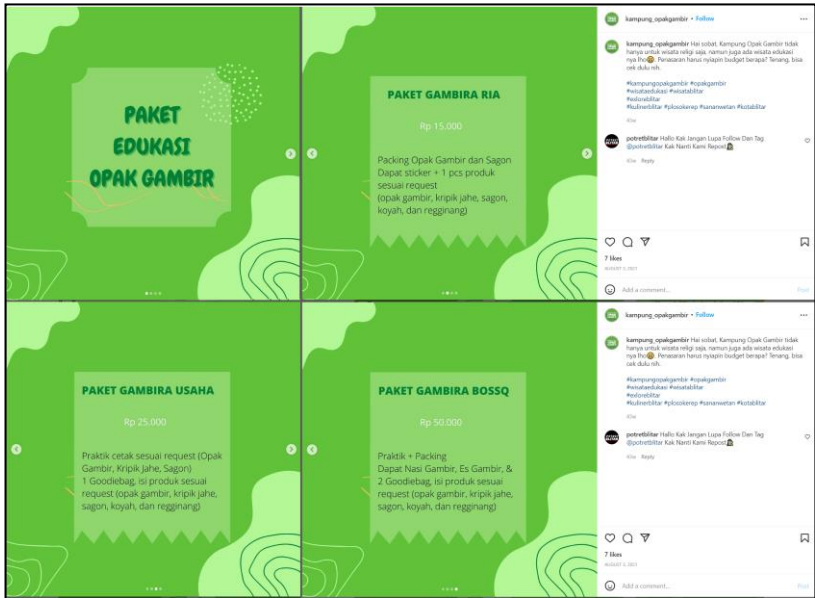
PAKET EDUKASI OPAK GAMBIR

PAKET GAMBIRA RIA

Rp 15.000

Packing Opak Gambir dan Sagon Dapat sticker + 1 pcs produk sesuai request (opak gambir, kripik jahe, sagon, koyah, dan regginang)

kampung_opakgambir • Follow

kampung_opakgambir Hai sobat, Kampung Opak Gambir tidak hanya untuk wisata religi saja, namun juga ada wisata edukasi nya lho😉. Penasaran harus nyiapin budget berapa? Tenang, bisa cek dulu nih.

#kampungopakgambir #opakgambir #wisataedukasi #wisatablitar #exloreblitar #kulinerblitar #plosokerep #sananwetan #kotablitar

41w

potretblitar Hallo Kak Jangan Lupa Follow Dan Tag @potretblitar Kak Nanti Kami Repost🙏

41w Reply

7 likes

AUGUST 1, 2021

Add a comment...

Post

PAKET GAMBIRA USAHA

Rp 25.000

Praktik cetak sesuai request (Opak Gambir, Kripik Jahe, Sagon) 1 Goodiebag, isi produk sesuai request (opak gambir, kripik jahe, sagon, koyah, dan regginang)

PAKET GAMBIRA BOSSQ

Rp 50.000

Praktik + Packing Dapat Nasi Gambir, Es Gambir, & 2 Goodiebag, isi produk sesuai request (opak gambir, kripik jahe, sagon, koyah, dan regginang)

kampung_opakgambir • Follow

kampung_opakgambir Hai sobat, Kampung Opak Gambir tidak hanya untuk wisata religi saja, namun juga ada wisata edukasi nya lho😉. Penasaran harus nyiapin budget berapa? Tenang, bisa cek dulu nih.

#kampungopakgambir #opakgambir #wisataedukasi #wisatablitar #exloreblitar #kulinerblitar #plosokerep #sananwetan #kotablitar

41w

potretblitar Hallo Kak Jangan Lupa Follow Dan Tag @potretblitar Kak Nanti Kami Repost🙏

41w Reply

7 likes

AUGUST 1, 2021

Add a comment...

Post